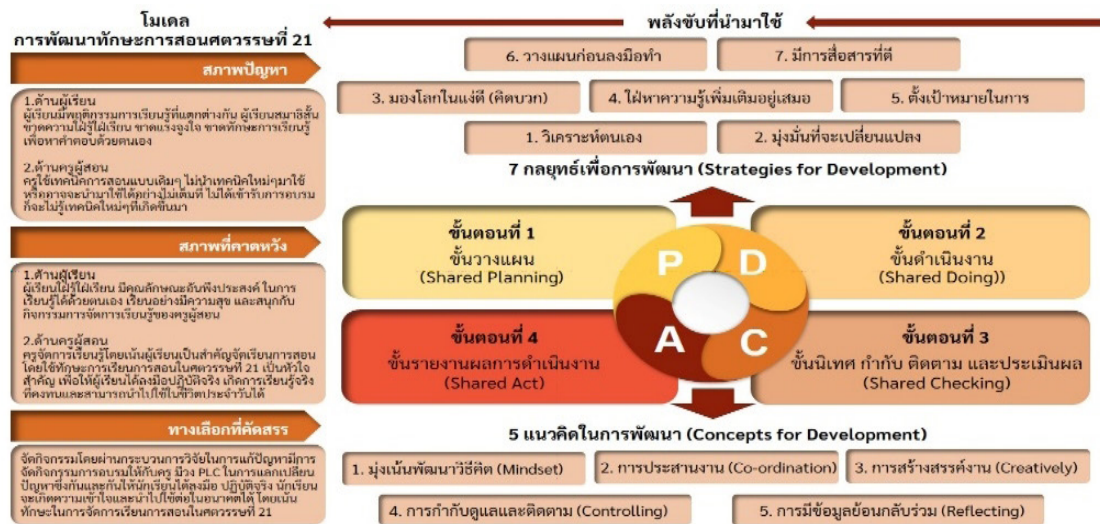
โมเดล
การพัฒนาทักษะการสอนศตวรรษที่ 21

สภาพปัญหา

1.ด้านผู้เรียน
ผู้เรียนมีพฤติกรรมการเรียนรู้ที่แตกต่างกัน ผู้เรียนสมาธิสั้น ขาดความใฝ่รู้ใฝ่เรียน ขาดแรงจูงใจ ขาดทักษะการเรียนรู้เพื่อหาคำตอบด้วยตนเอง

2.ด้านครูผู้สอน
ครูใช้เทคนิคการสอนแบบเดิมๆ ไม่นำเทคนิคใหม่ๆมาใช้ หรือการจะนำมาใช้ได้อย่างไม่เต็มที่ ไม่ได้เข้ารับการอบรมก็จะไม่รู้เทคนิคใหม่ๆที่เกิดขึ้นมา

สภาพที่คาดหวัง

1.ด้านผู้เรียน
ผู้เรียนใฝ่รู้ใฝ่เรียน มีคุณลักษณะอันพึงประสงค์ ในการเรียนรู้ได้ด้วยตนเอง เรียนอย่างมีความสุข และสนุกกับกิจกรรมการจัดการเรียนรู้ของครูผู้สอน

2.ด้านครูผู้สอน
ครูจัดการเรียนรู้โดยเน้นผู้เรียนเป็นสำคัญจัดเรียนการสอนโดยใช้ทักษะการเรียนการสอนในศตวรรษที่ 21 เป็นหัวใจสำคัญ เพื่อให้ผู้เรียนได้ลงมือปฏิบัติจริง เกิดการเรียนรู้จริงที่คงทนและสามารถนำไปใช้ในชีวิตประจำวันได้

ทางเลือกที่คัดสรร

จัดกิจกรรมโดยผ่านกระบวนการวิจัยในการแก้ปัญหามีการจัดกิจกรรมการอบรมให้กับครู มีวง PLC ในการแลกเปลี่ยนปัญหาซึ่งกันและกันให้นักเรียนได้ลงมือ ปฏิบัติจริง นักเรียนจะมีความเข้าใจและนำไปใช้ต่อในอนาคตได้ โดยเน้นทักษะในการจัดการเรียนการสอนในศตวรรษที่ 21

พลังขับที่นำมาใช้

6. วางแผนก่อนลงมือทำ
7. มีการสื่อสารที่ดี
3. มองโลกในแง่ดี (คิดบวก)
4. ใฝ่หาความรู้เพิ่มเติมอยู่เสมอ
5. ตั้งเป้าหมายในการ
1. วิเคราะห์ตนเอง
2. มุ่งมั่นที่จะเปลี่ยนแปลง

7 กลยุทธ์เพื่อการพัฒนา (Strategies for Development)

ขั้นตอนที่ 1
ขั้นวางแผน
(Shared Planning)

ขั้นตอนที่ 2
ขั้นดำเนินงาน
(Shared Doing))

P D A C

ขั้นตอนที่ 4
ขั้นรายงานผลการดำเนินงาน
(Shared Act)

ขั้นตอนที่ 3
ขั้นนิเทศ กำกับ ติดตาม และประเมินผล
(Shared Checking)

5 แนวคิดในการพัฒนา (Concepts for Development)

1. มุ่งเน้นพัฒนาวิธีคิด (Mindset)
2. การประสานงาน (Co-ordination)
3. การสร้างสรรค์งาน (Creatively)
4. การกำกับดูแลและติดตาม (Controlling)
5. การมีข้อมูลย้อนกลับร่วม (Reflecting)